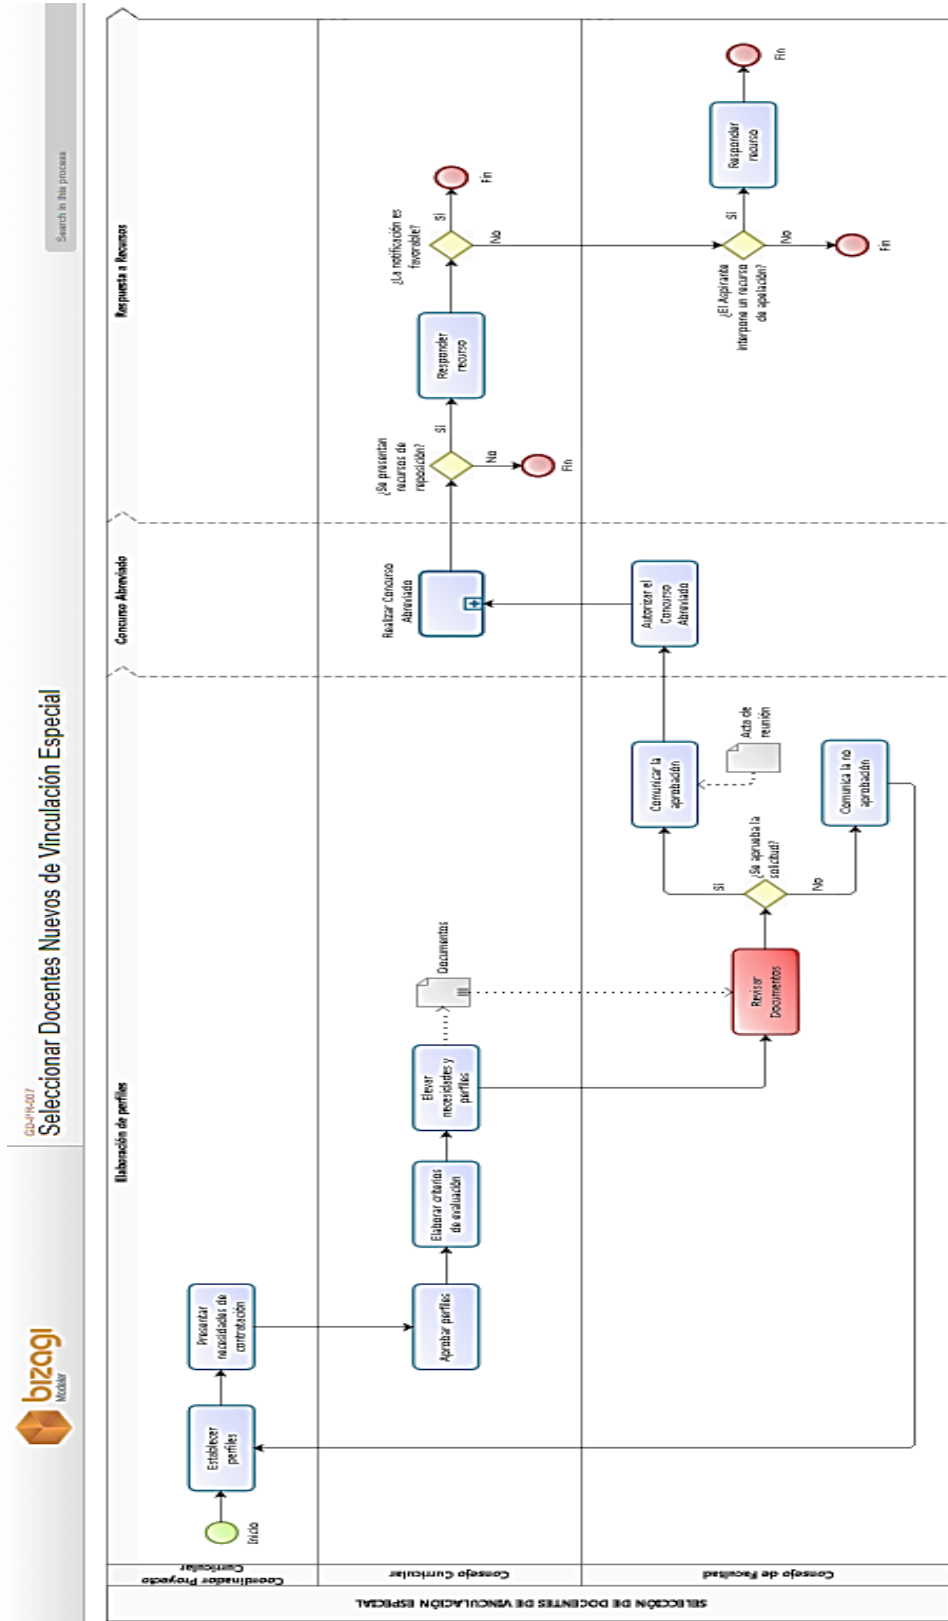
bizagi
Modeler

GD-PR-017
Seleccionar Docentes Nuevos de Vinculación Especial

Search in this process

SELECCIÓN DE DOCENTES DE VINCULACIÓN ESPECIAL

Coordinador Proyecto Curricular
Consejo Curricular
Consejo de Facultad

Elaboración de perfiles
Concurso Abreviado
Respuesta a Recursos

Inicio
Establecer perfiles
Presentar necesidades de contratación
Aprobar perfiles
Elaborar criterios de evaluación
Elevar necesidades y perfiles
Documentos
Revisar Documentos
¿Se aprueba la solicitud?
Si
No
Comunicar la aprobación
Acta de reunión
Comunica la no aprobación
Autorizar el Concurso Abreviado
Realizar Concurso Abreviado
¿Se presentan recursos de reposición?
Si
No
Fin
Responder recurso
¿La notificación es favorable?
Si
No
Fin
¿El Aspirante interpone un recurso de apelación?
Si
No
Fin
Responder recurso
Fin